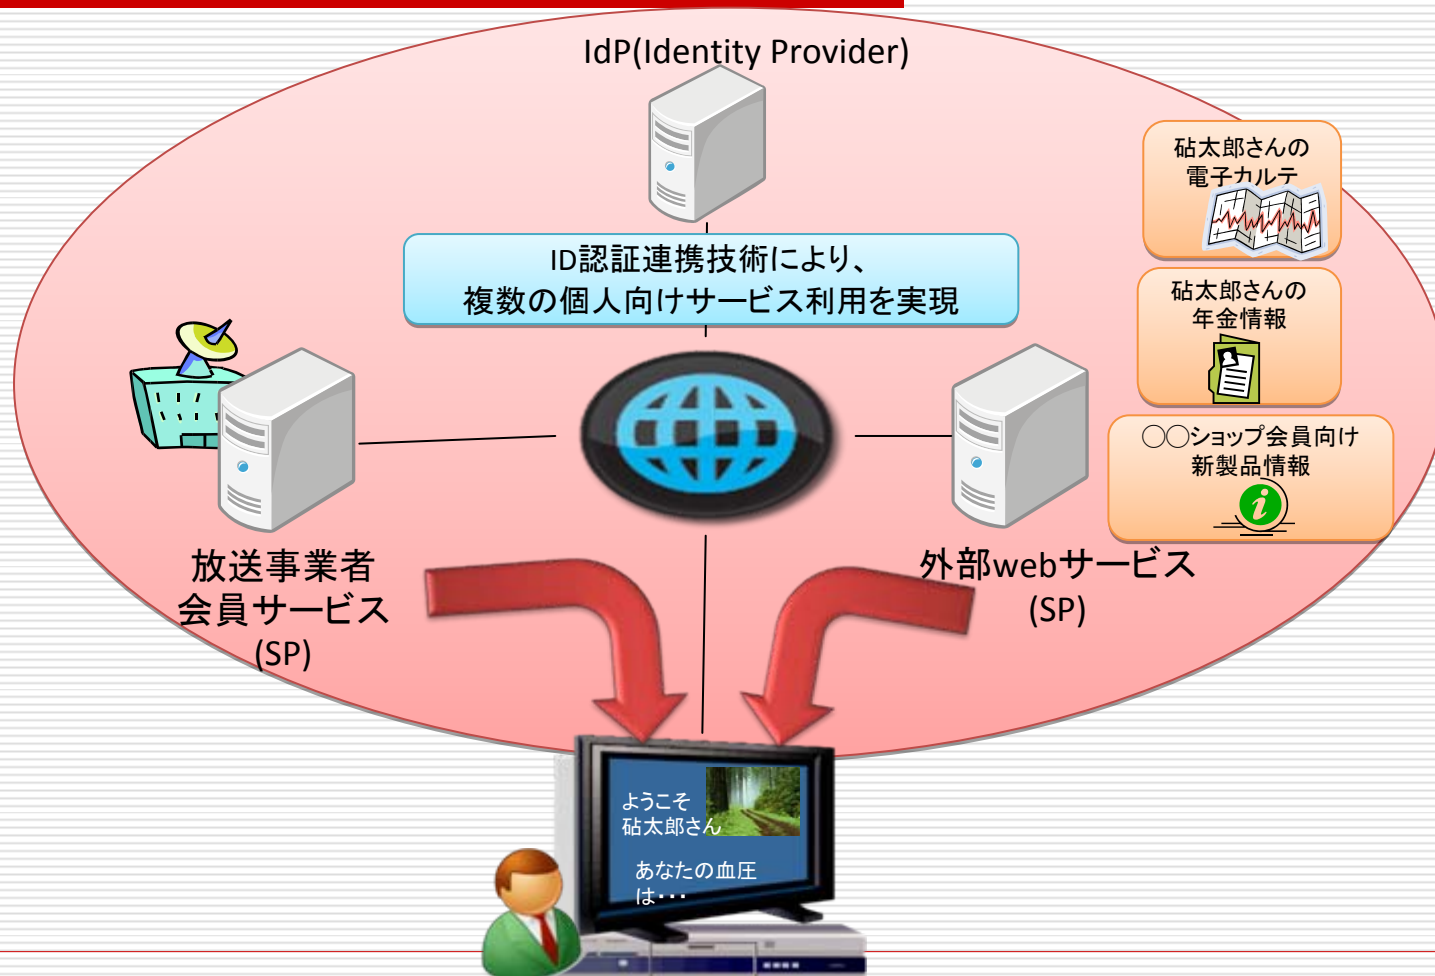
IdP(Identity Provider)

ID認証連携技術により、
複数の個人向けサービス利用を実現

砧太郎さんの
電子カルテ

砧太郎さんの
年金情報

〇〇ショップ会員向け
新製品情報

放送事業者
会員サービス
(SP)

外部webサービス
(SP)

ようこそ
砧太郎さん

あなたの血圧
は・・・